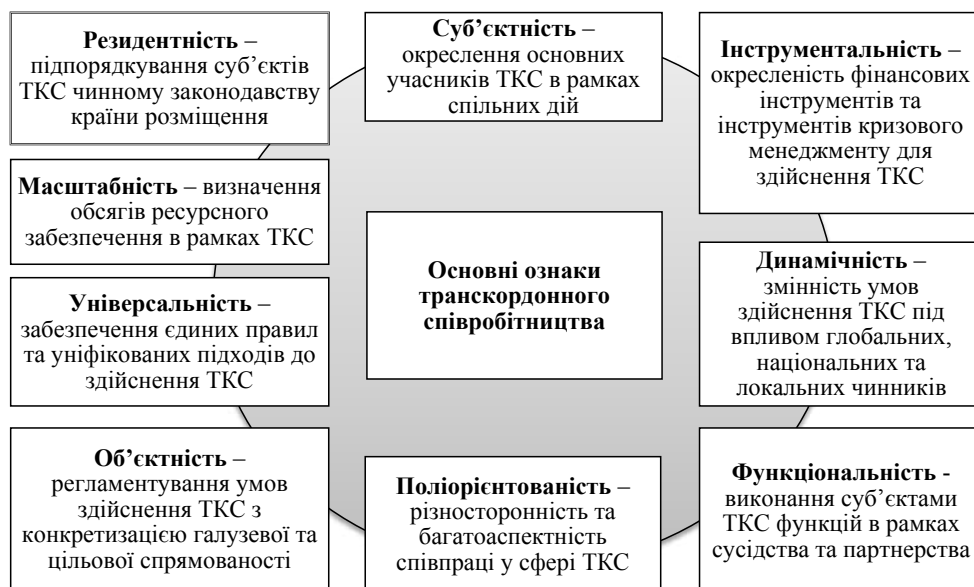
**Резидентність** – підпорядкування суб'єктів ТКС чинному законодавству країни розміщення

**Суб'єктність** – окреслення основних учасників ТКС в рамках спільних дій

**Інструментальність** – окресленість фінансових інструментів та інструментів кризового менеджменту для здійснення ТКС

**Масштабність** – визначення обсягів ресурсного забезпечення в рамках ТКС

**Основні ознаки транскордонного співробітництва**

**Динамічність** – змінність умов здійснення ТКС під впливом глобальних, національних та локальних чинників

**Універсальність** – забезпечення єдиних правил та уніфікованих підходів до здійснення ТКС

**Об'єктність** – регламентування умов здійснення ТКС з конкретизацією галузевої та цільової спрямованості

**Поліорієнтованість** – різносторонність та багатоаспектність співпраці у сфері ТКС

**Функціональність** - виконання суб'єктами ТКС функцій в рамках сусідства та партнерства